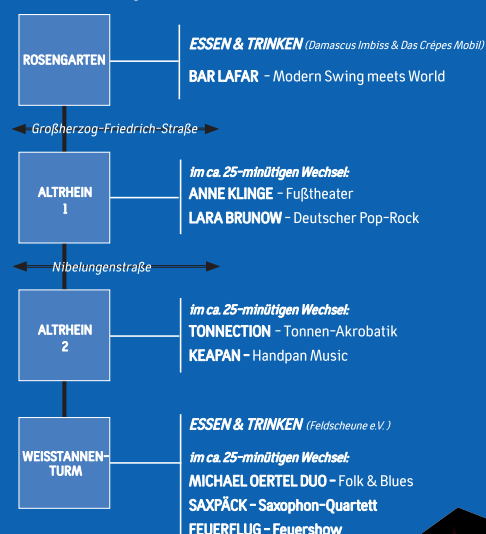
ROSENGARTEN

ESSEN & TRINKEN (Damascus Imbiss & Das Crêpes Mobil)

BAR LAFAR - Modern Swing meets World

Großherzog-Friedrich-Straße

ALTRHEIN 1

im ca. 25-minütigen Wechsel:

ANNE KLINGE - Fußtheater

LARA BRUNOW - Deutscher Pop-Rock

Nibelungenstraße

ALTRHEIN 2

im ca. 25-minütigen Wechsel:

TONNECTION - Tonnen-Akrobatik

KEAPAN - Handpan Music

WEISSTANNEN-TURM

ESSEN & TRINKEN (Feldscheune e.V.)

im ca. 25-minütigen Wechsel:

MICHAEL OERTEL DUO - Folk & Blues

SAXPÄCK - Saxophon-Quartett

FEUERFLUG - Feuershow